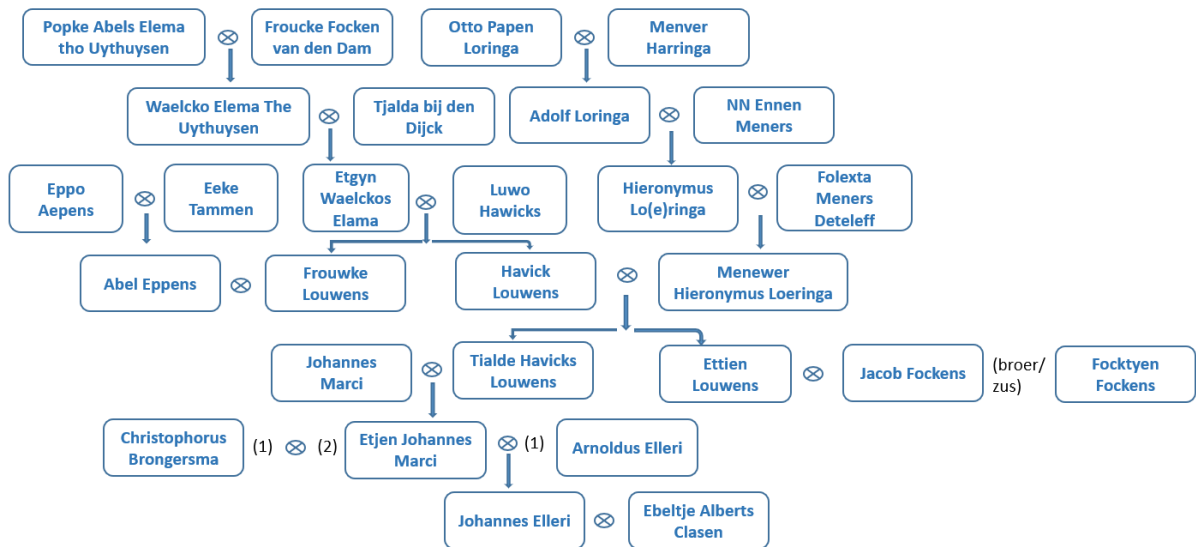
Popke Abels Elema tho Uythuysen $\otimes$ Froucke Focken van den Dam

Otto Papen Loringa $\otimes$ Menver Harringa

Waelcko Elema The Uythuysen $\otimes$ Tjalda bij den Dijck

Adolf Loringa $\otimes$ NN Ennen Meners

Eppo Aepens $\otimes$ Eeke Tammen

Etgyn Waelckos Elama $\otimes$ Luwo Hawicks

Hieronymus Lo(e)ringa $\otimes$ Folexta Meners Deteleff

Abel Eppens $\otimes$ Frouwke Louwens

Havick Louwens $\otimes$ Menewer Hieronymus Loeringa

Johannes Marci $\otimes$ Tialde Havicks Louwens

Ettien Louwens $\otimes$ Jacob Fockens (broer/ zus) Focktyen Fockens

Christophorus Brongersma (1) $\otimes$ (2) Etjen Johannes Marci $\otimes$ (1) Arnoldus Elleri

Johannes Elleri $\otimes$ Ebeltje Alberts Clasen